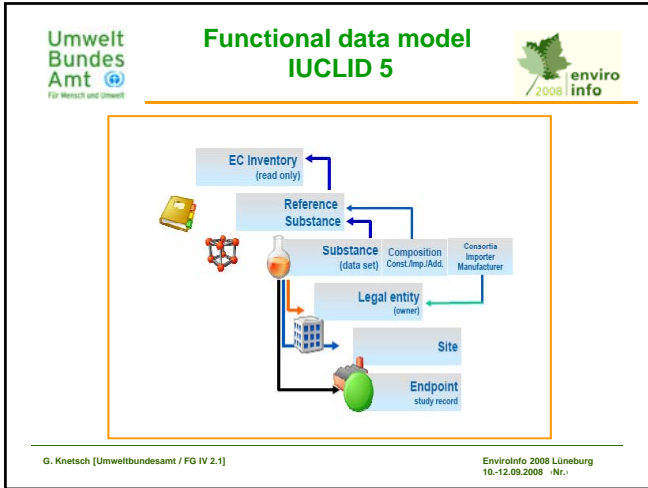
Umwelt Bundes Amt
Für Mensch und Umwelt

Functional data model
IUCLID 5

2008 enviro info

EC Inventory
(read only)

Reference
Substance

Substance
(data set)

Composition
Const./Imp./Add.

Consortia
Importer
Manufacturer

Legal entity
(owner)

Site

Endpoint
study record

G. Knetsch [Umweltbundesamt / FG IV 2.1]

EnviroInfo 2008 Lüneburg
10.-12.09.2008 ‹Nr.›